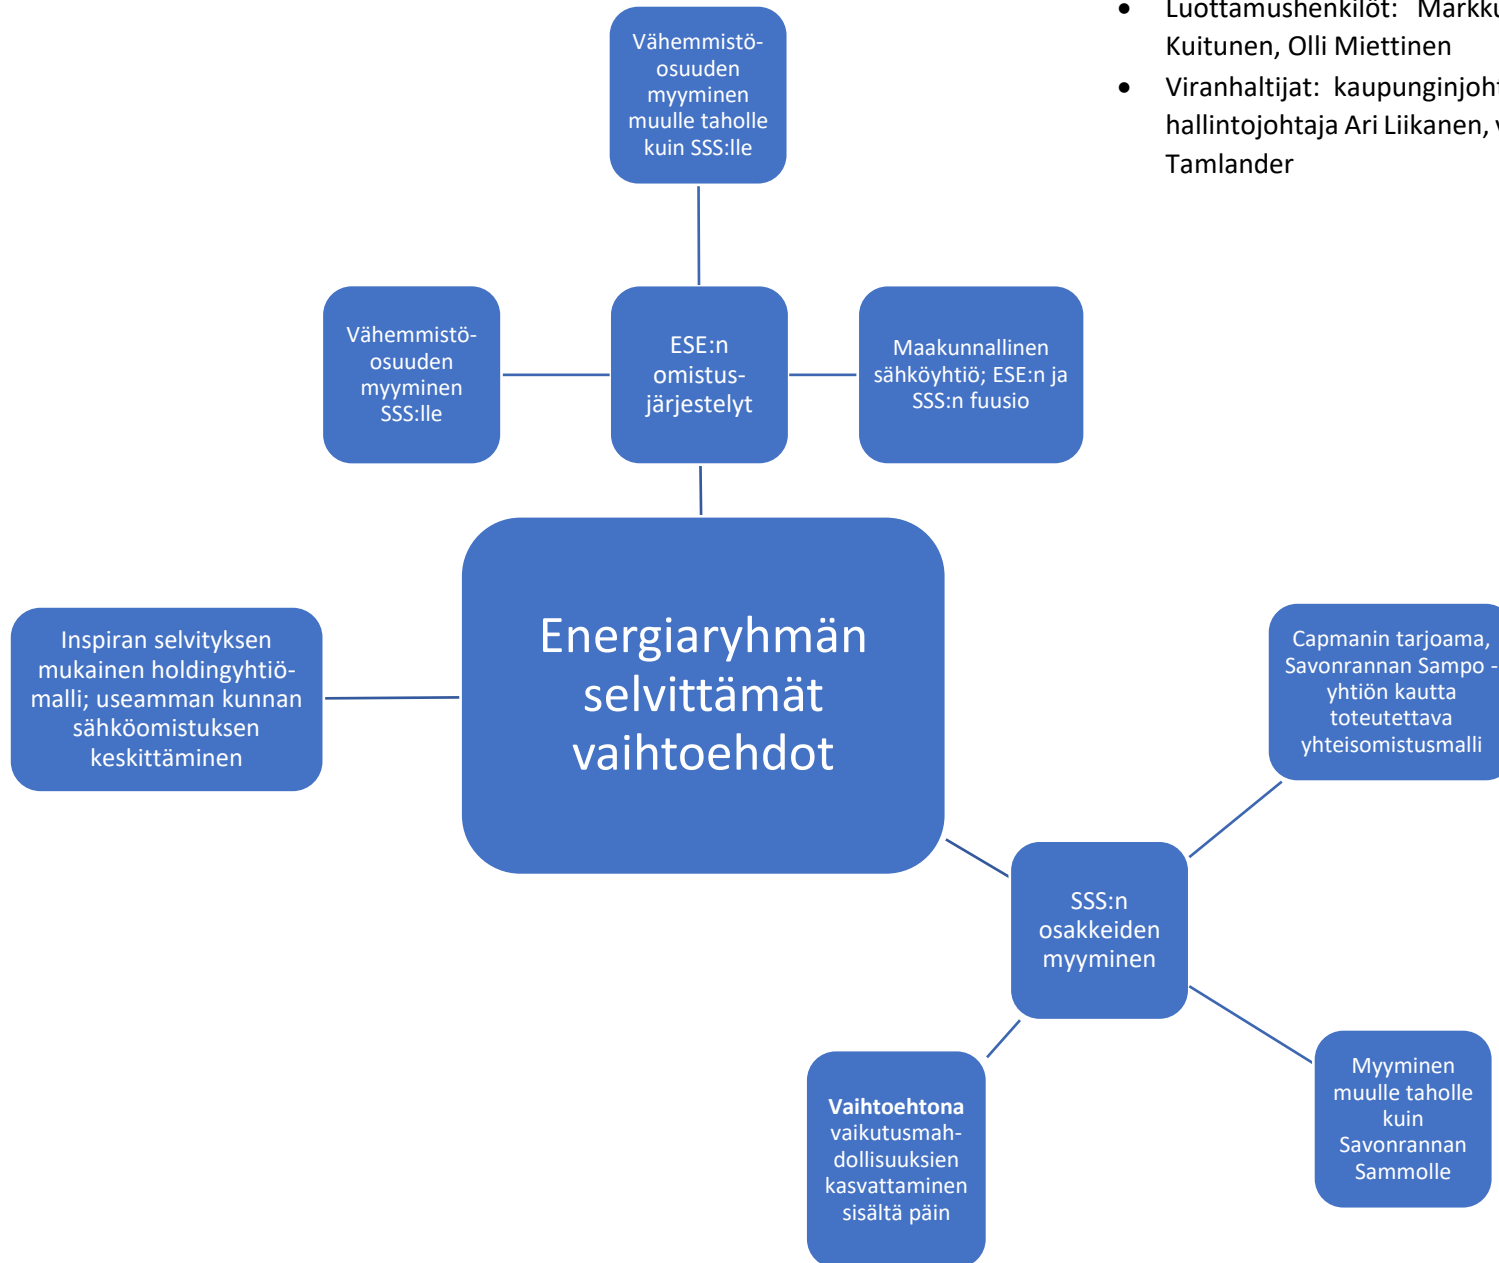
- Luottamushenkilöt: Markk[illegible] Kuitunen, Olli Miettinen
- Viranhaltijat: kaupunginjoh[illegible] hallintojohtaja Ari Liikanen, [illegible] Tamlander

Vähemmistöosuuden myyminen muulle taholle kuin SSS:lle

Vähemmistöosuuden myyminen SSS:lle

ESE:n omistusjärjestelyt

Maakunnallinen sähköyhtiö; ESE:n ja SSS:n fuusio

Energiaryhmän selvittämät vaihtoehdot

Inspiran selvityksen mukainen holdingyhtiömalli; useamman kunnan sähköomistuksen keskittäminen

Capmanin tarjoama, Savonrannan Sampo -yhtiön kautta toteutettava yhteisomistusmalli

SSS:n osakkeiden myyminen

Vaihtoehtona vaikutusmahdollisuuksien kasvattaminen sisältä päin

Myyminen muulle taholle kuin Savonrannan Sammolle